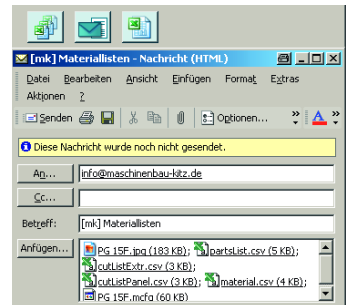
[mk] Materiallisten - Nachricht (HTML)

Datei Bearbeiten Ansicht Einfügen Format Extras Aktionen ?

Senden Optionen...

Diese Nachricht wurde noch nicht gesendet.

An... info@maschinenbau-kitz.de

Cc...

Betreff: [mk] Materiallisten

Anfügen... PG 15F.jpg (183 KB); partsList.csv (5 KB); cutListExtr.csv (3 KB); cutListPanel.csv (3 KB); material.csv (4 KB); PG 15F.mcfg (60 KB)